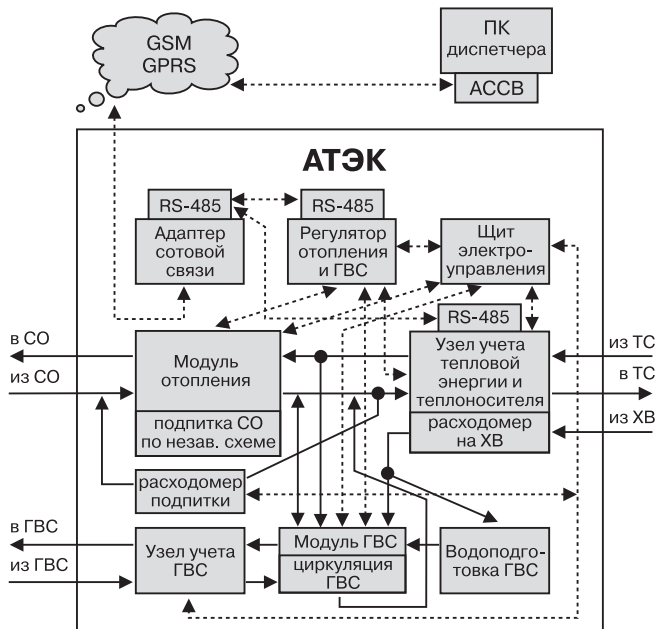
GSM
GPRS

ПК
диспетчера
АССВ

АТЭК

RS-485
Адаптер
сотовой
связи

RS-485
Регулятор
отопления
и ГВС

Щит
электро-
управления

RS-485

в СО
из СО

Модуль
отопления

подпитка СО
по незав. схеме

Узел учета
тепловой
энергии и
теплоносителя

расходомер
на ХВ

из ТС
в ТС
из ХВ

расходомер
подпитки

в ГВС
из ГВС

Узел учета
ГВС

Модуль ГВС
циркуляция
ГВС

Водоподготовка ГВС